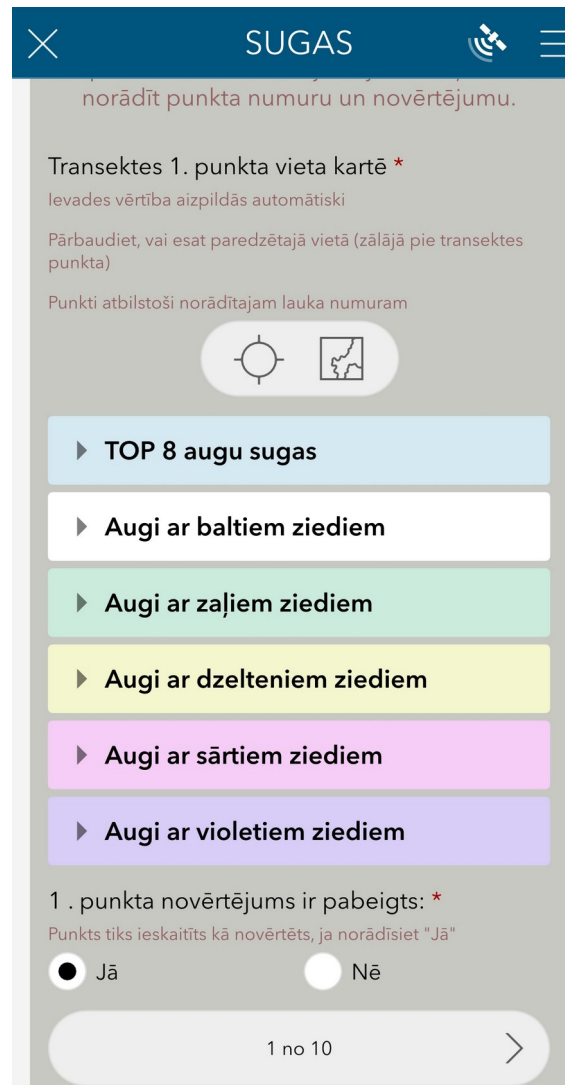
SUGAS

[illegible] norādīt punkta numuru un novērtējumu.

Transektes 1. punkta vieta kartē *
Ievades vērtība aizpildās automātiski

Pārbaudiet, vai esat paredzētajā vietā (zālājā pie transektes punkta)

Punkti atbilstoši norādītajam lauka numuram

TOP 8 augu sugas

Augi ar baltiem ziediem

Augi ar zaļiem ziediem

Augi ar dzelteniem ziediem

Augi ar sārtiem ziediem

Augi ar violetiem ziediem

1 . punkta novērtējums ir pabeigts: *
Punkts tiks ieskaitīts kā novērtēts, ja norādīsiet "Jā"

Jā

Nē

1 no 10